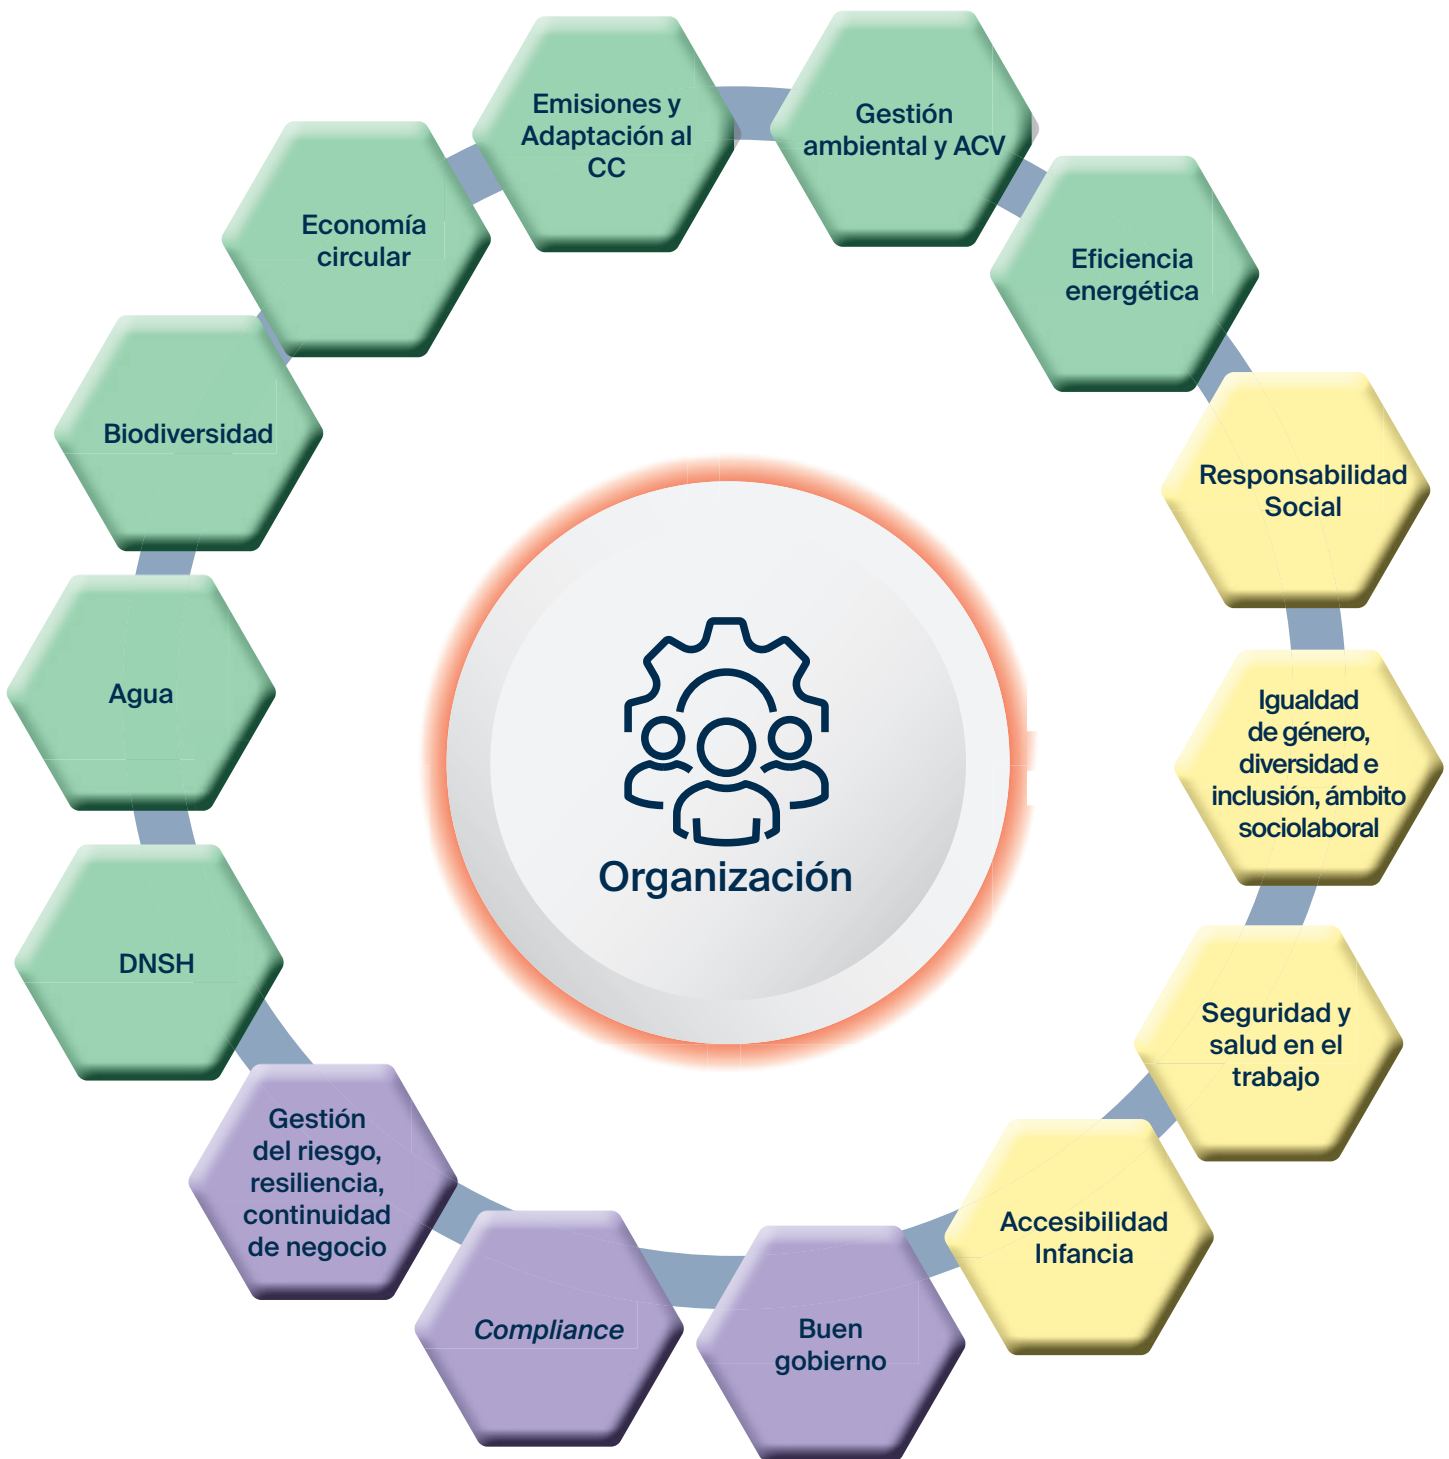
Emisiones y Adaptación al CC

Gestión ambiental y ACV

Eficiencia energética

Responsabilidad Social

Igualdad de género, diversidad e inclusión, ámbito sociolaboral

Seguridad y salud en el trabajo

Accesibilidad Infancia

Buen gobierno

*Compliance*

Gestión del riesgo, resiliencia, continuidad de negocio

DNSH

Agua

Biodiversidad

Economía circular

Organización